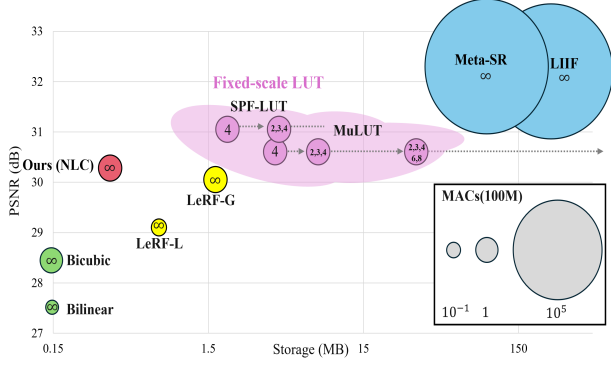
33
32
31
30
29
28
27
PSNR (dB)
0.15
1.5
15
150
Storage (MB)
Fixed-scale LUT
SPF-LUT
MuLUT
4
2,3,4
4
2,3,4
2,3,4 6,8
Ours (NLC)
∞
LeRF-G
∞
LeRF-L
∞
Bicubic
∞
Bilinear
∞
Meta-SR
∞
LIIF
∞
MACs(100M)
$10^{-1}$
1
$10^5$